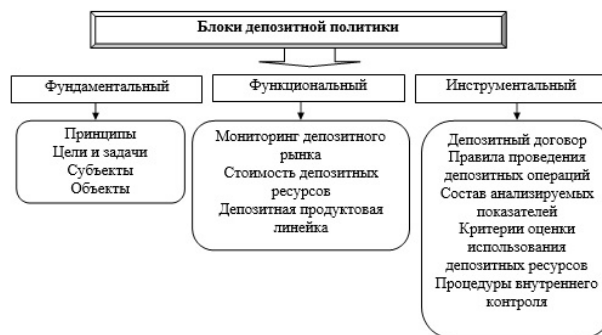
Блоки депозитной политики

Фундаментальный

Принципы
Цели и задачи
Субъекты
Объекты

Функциональный

Мониторинг депозитного рынка
Стоимость депозитных ресурсов
Депозитная продуктовая линейка

Инструментальный

Депозитный договор
Правила проведения депозитных операций
Состав анализируемых показателей
Критерии оценки использования депозитных ресурсов
Процедуры внутреннего контроля